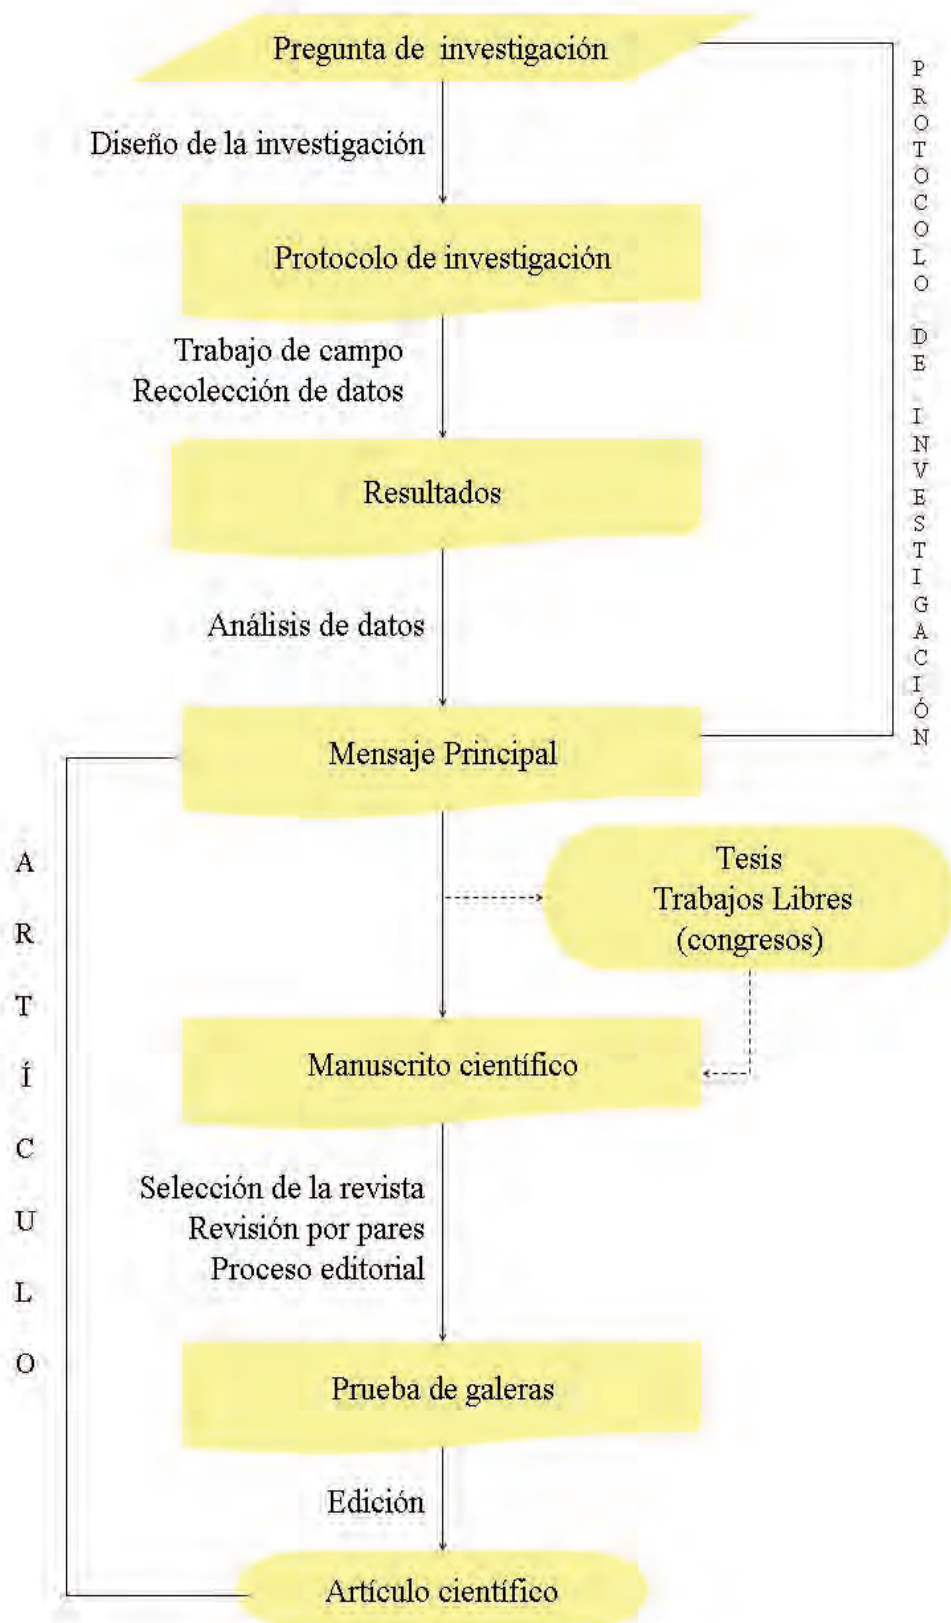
Pregunta de investigación

Diseño de la investigación

Protocolo de investigación

Trabajo de campo
Recolección de datos

Resultados

Análisis de datos

Mensaje Principal

Tesis
Trabajos Libres
(congresos)

Manuscrito científico

Selección de la revista
Revisión por pares
Proceso editorial

Prueba de galeras

Edición

Artículo científico

PROTOCOLO DE INVESTIGACIÓN

ARTÍCULO